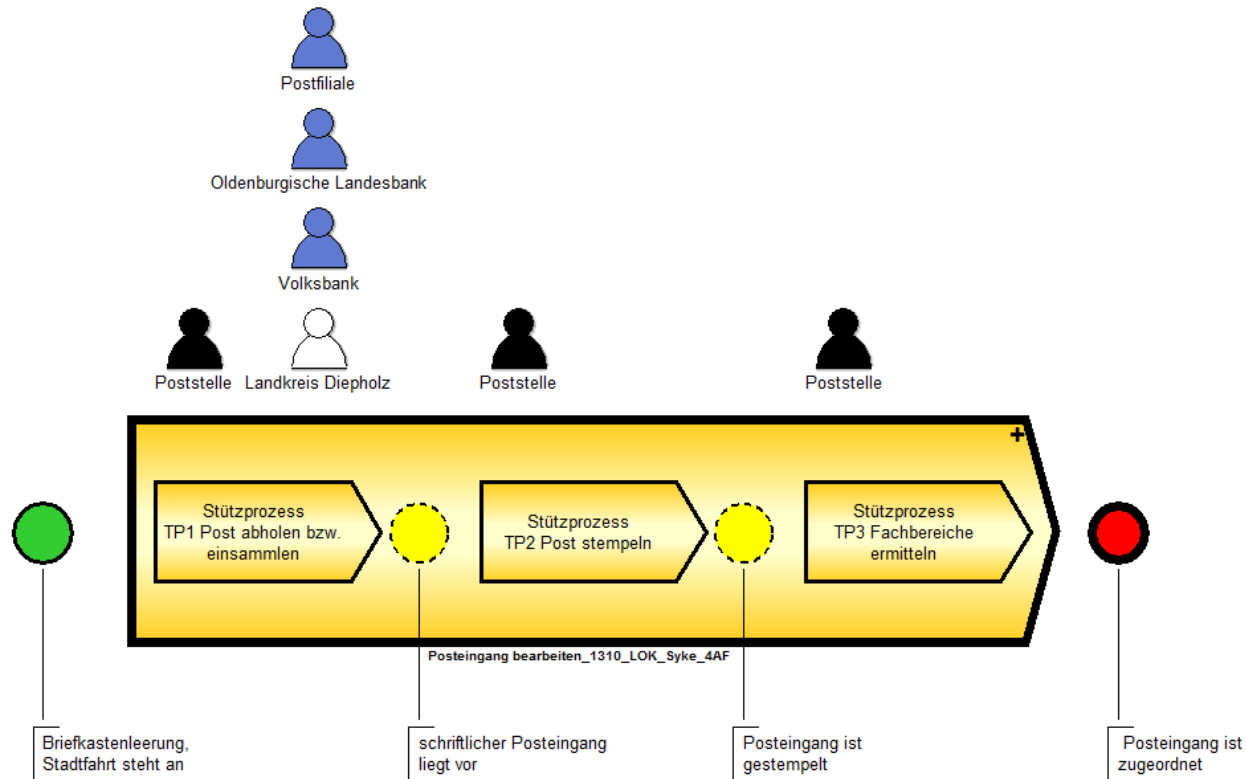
Postfiliale

Oldenburgische Landesbank

Volksbank

Poststelle

Landkreis Diepholz

Poststelle

Poststelle

+

Stützprozess TP1 Post abholen bzw. einsammeln

Stützprozess TP2 Post stempeln

Stützprozess TP3 Fachbereiche ermitteln

Posteingang bearbeiten_1310_LOK_Syke_4AF

Briefkastenleerung, Stadtfahrt steht an

schriftlicher Posteingang liegt vor

Posteingang ist gestempelt

Posteingang ist zugeordnet